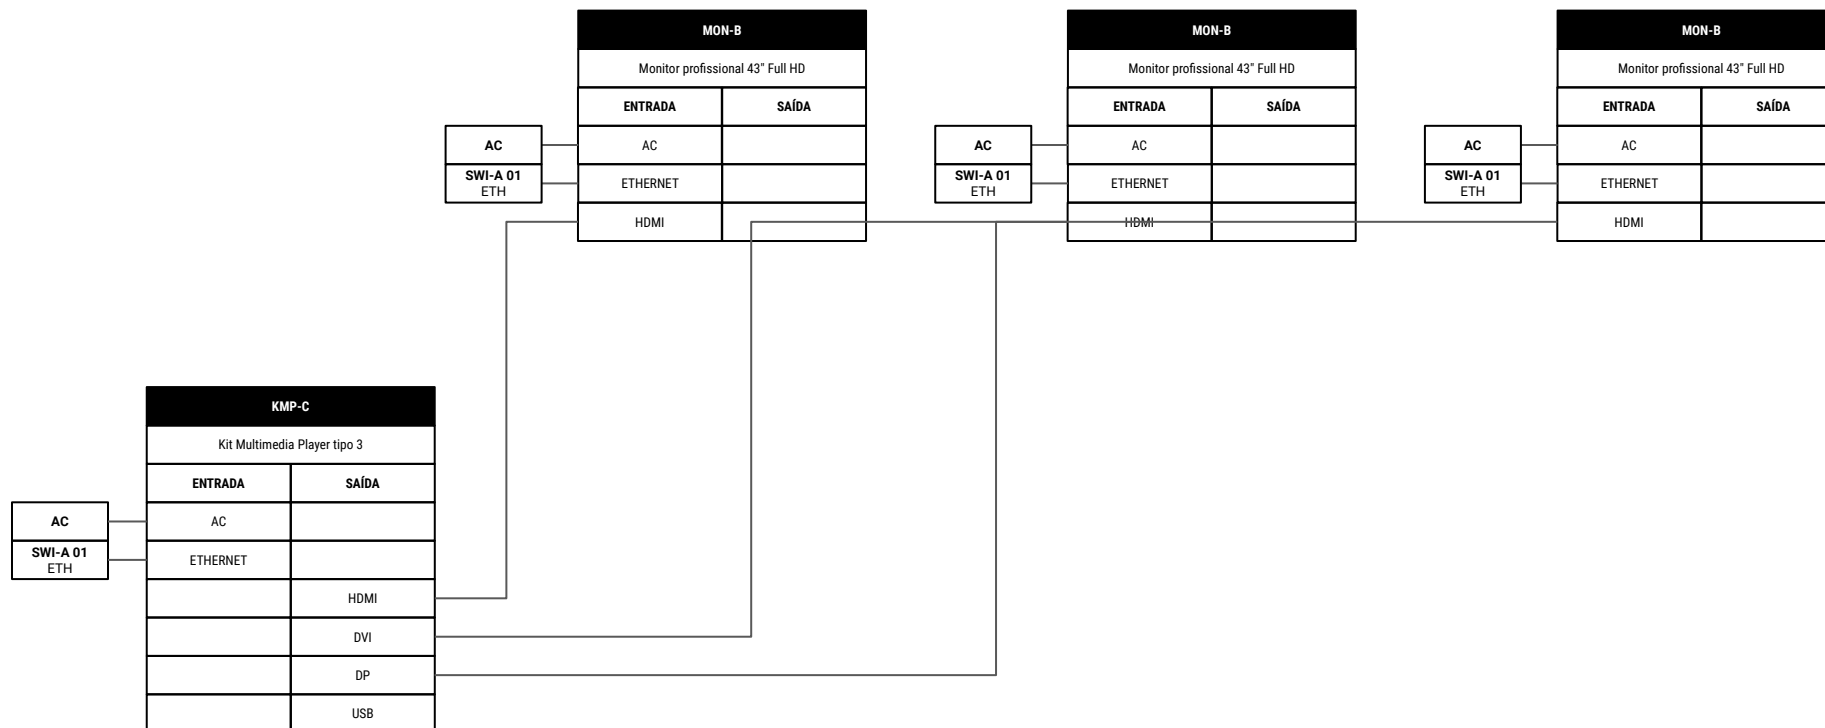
MON-B

Monitor profissional 43" Full HD

| ENTRADA | SAÍDA |
|---|---|
| AC | |
| ETHERNET | |
| HDMI | |

AC

SWI-A 01
ETH

MON-B

Monitor profissional 43" Full HD

| ENTRADA | SAÍDA |
|---|---|
| AC | |
| ETHERNET | |
| HDMI | |

AC

SWI-A 01
ETH

MON-B

Monitor profissional 43" Full HD

| ENTRADA | SAÍDA |
|---|---|
| AC | |
| ETHERNET | |
| HDMI | |

AC

SWI-A 01
ETH

KMP-C

Kit Multimedia Player tipo 3

| ENTRADA | SAÍDA |
|---|---|
| AC | |
| ETHERNET | |
| | HDMI |
| | DVI |
| | DP |
| | USB |

AC

SWI-A 01
ETH